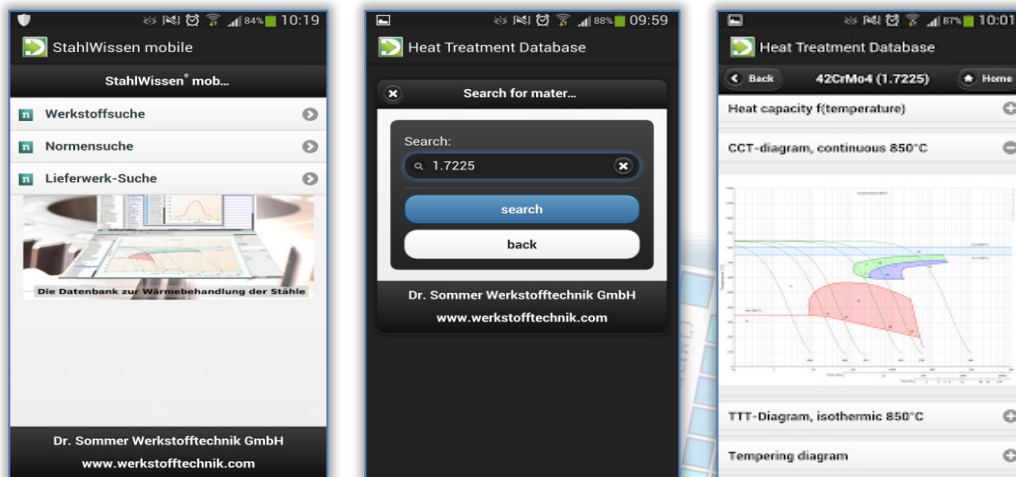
84% 10:19

StahlWissen mobile

StahlWissen® mob...

Werkstoffsuche

Normensuche

Lieferwerk-Suche

Die Datenbank zur Wärmebehandlung der Stähle

Dr. Sommer Werkstofftechnik GmbH

www.werkstofftechnik.com

88% 09:59

Heat Treatment Database

Search for mater...

Search:

1.7225

search

back

Dr. Sommer Werkstofftechnik GmbH

www.werkstofftechnik.com

87% 10:01

Heat Treatment Database

Back

42CrMo4 (1.7225)

Home

Heat capacity f(temperature)

CCT-diagram, continuous 850°C

TTT-Diagram, isothermic 850°C

Tempering diagram